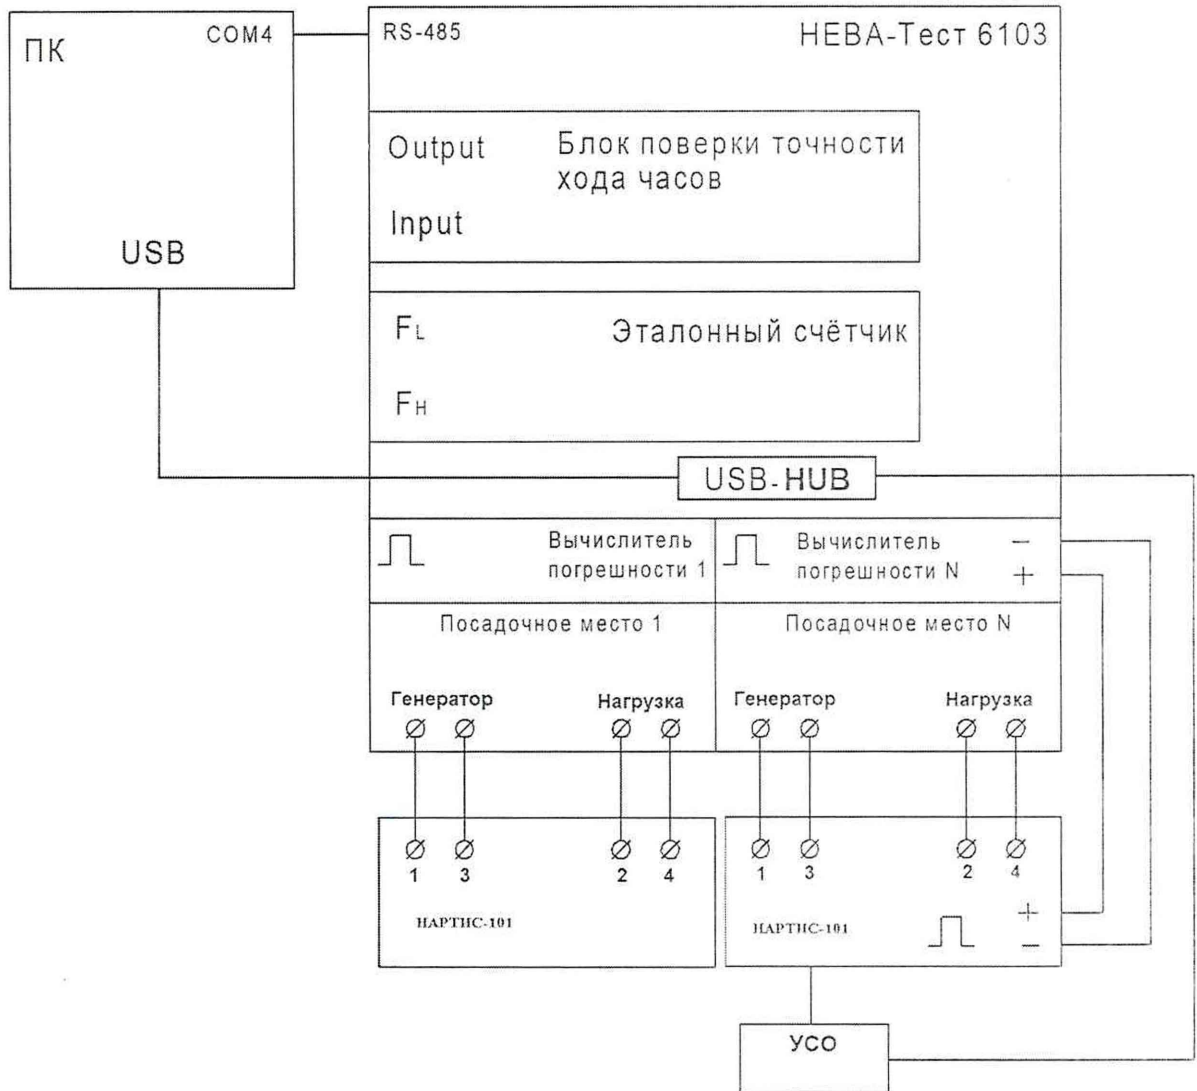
ПК

COM4

USB

RS-485

НЕВА-Тест 6103

Output

Блок поверки точности хода часов

Input

$F_L$

Эталонный счётчик

$F_H$

USB-HUB

Вычислитель погрешности 1

Вычислитель погрешности N

−

+

Посадочное место 1

Посадочное место N

Генератор

Нагрузка

Генератор

Нагрузка

1 3 2 4

НАРТИС-101

1 3 2 4

НАРТИС-101

+

−

УСО